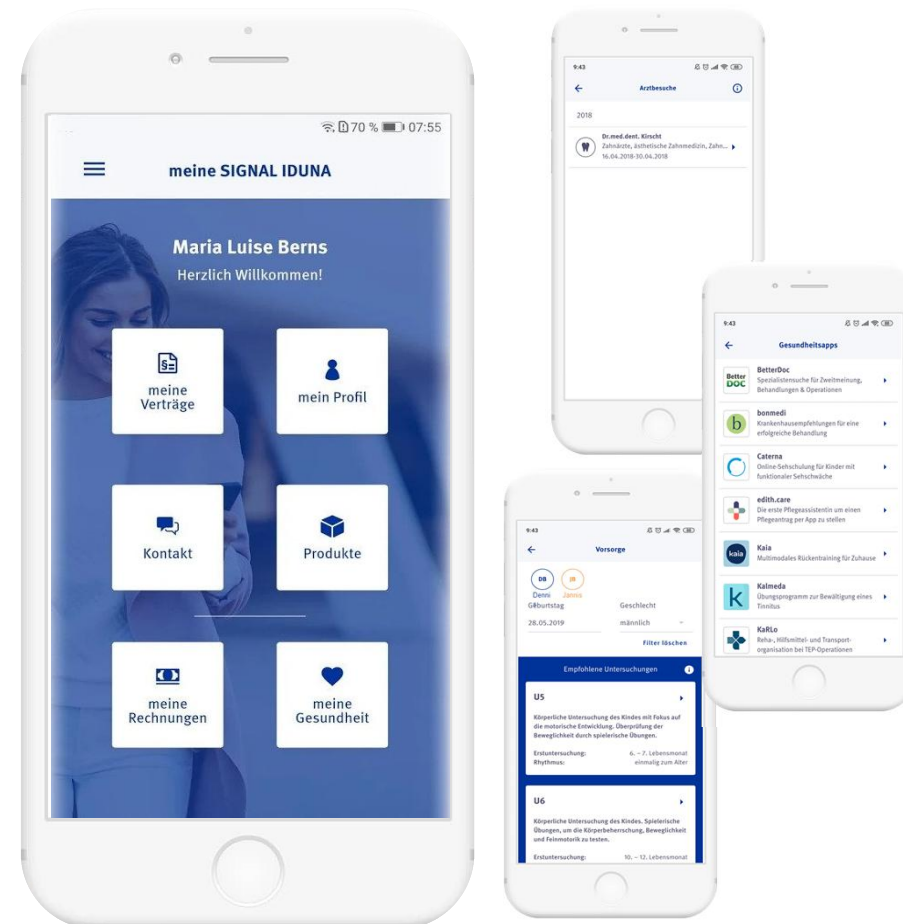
70 % 07:55

meine SIGNAL IDUNA

Maria Luise Berns
Herzlich Willkommen!

meine Verträge

mein Profil

Kontakt

Produkte

meine Rechnungen

meine Gesundheit

9:43

Arztbesuche

2018

Dr.med.dent. Kirscht
Zahnärzte, ästhetische Zahnmedizin, Zahn...
16.04.2018-30.04.2018

9:43

Gesundheitsapps

BetterDoc
Spezialistensuche für Zweitmeinung, Behandlungen & Operationen

bonmedi
Krankenhausempfehlungen für eine erfolgreiche Behandlung

Caterna
Online-Sehschulung für Kinder mit funktionaler Sehschwäche

edith.care
Die erste Pflegeassistentin um einen Pflegeantrag per App zu stellen

Kaia
Multimodales Rückentraining für Zuhause

Kalmeda
Übungsprogramm zur Bewältigung eines Tinnitus

KaRLo
Reha-, Hilfsmittel- und Transportorganisation bei TEP-Operationen

9:43

Vorsorge

DB Denni
JB Janna

Geburtstag
28.05.2019

Geschlecht
männlich

Filter löschen

Empfohlene Untersuchungen

U5
Körperliche Untersuchung des Kindes mit Fokus auf die motorische Entwicklung. Überprüfung der Beweglichkeit durch spielerische Übungen.
Erstuntersuchung: 6. - 7. Lebensmonat
Rhythmus: einmalig zum Alter

U6
Körperliche Untersuchung des Kindes. Spielerische Übungen, um die Körperbeherrschung, Beweglichkeit und Feinmotorik zu testen.
Erstuntersuchung: 10. - 12. Lebensmonat